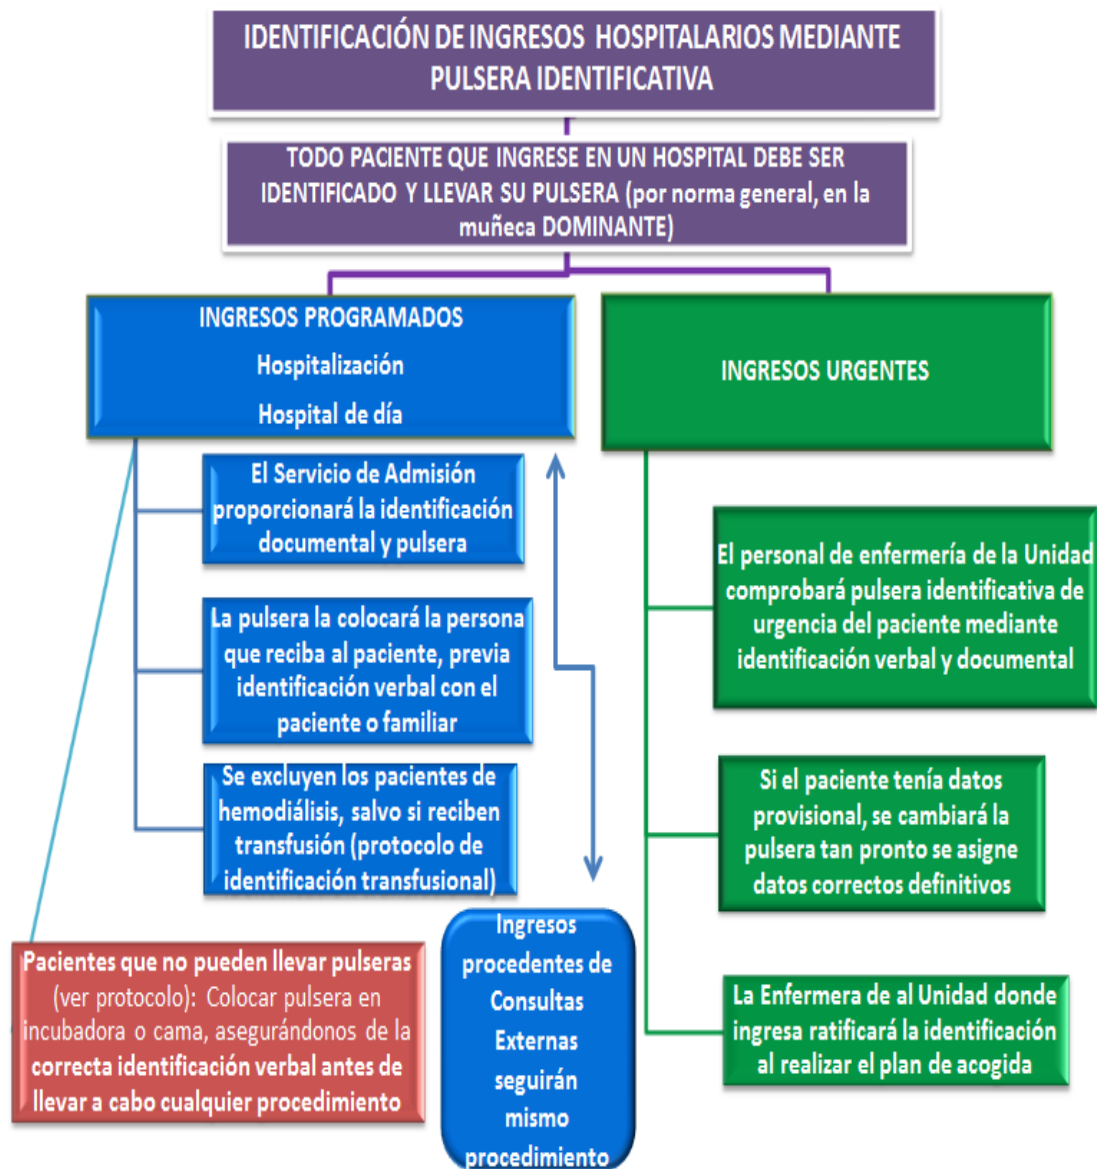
IDENTIFICACIÓN DE INGRESOS HOSPITALARIOS MEDIANTE PULSERA IDENTIFICATIVA

TODO PACIENTE QUE INGRESE EN UN HOSPITAL DEBE SER IDENTIFICADO Y LLEVAR SU PULSERA (por norma general, en la muñeca DOMINANTE)

INGRESOS PROGRAMADOS
Hospitalización
Hospital de día

INGRESOS URGENTES

El Servicio de Admisión proporcionará la identificación documental y pulsera

La pulsera la colocará la persona que reciba al paciente, previa identificación verbal con el paciente o familiar

Se excluyen los pacientes de hemodiálisis, salvo si reciben transfusión (protocolo de identificación transfusional)

El personal de enfermería de la Unidad comprobará pulsera identificativa de urgencia del paciente mediante identificación verbal y documental

Si el paciente tenía datos provisional, se cambiará la pulsera tan pronto se asigne datos correctos definitivos

La Enfermera de al Unidad donde ingresa ratificará la identificación al realizar el plan de acogida

Pacientes que no pueden llevar pulseras (ver protocolo): Colocar pulsera en incubadora o cama, asegurándonos de la correcta identificación verbal antes de llevar a cabo cualquier procedimiento

Ingresos procedentes de Consultas Externas seguirán mismo procedimiento